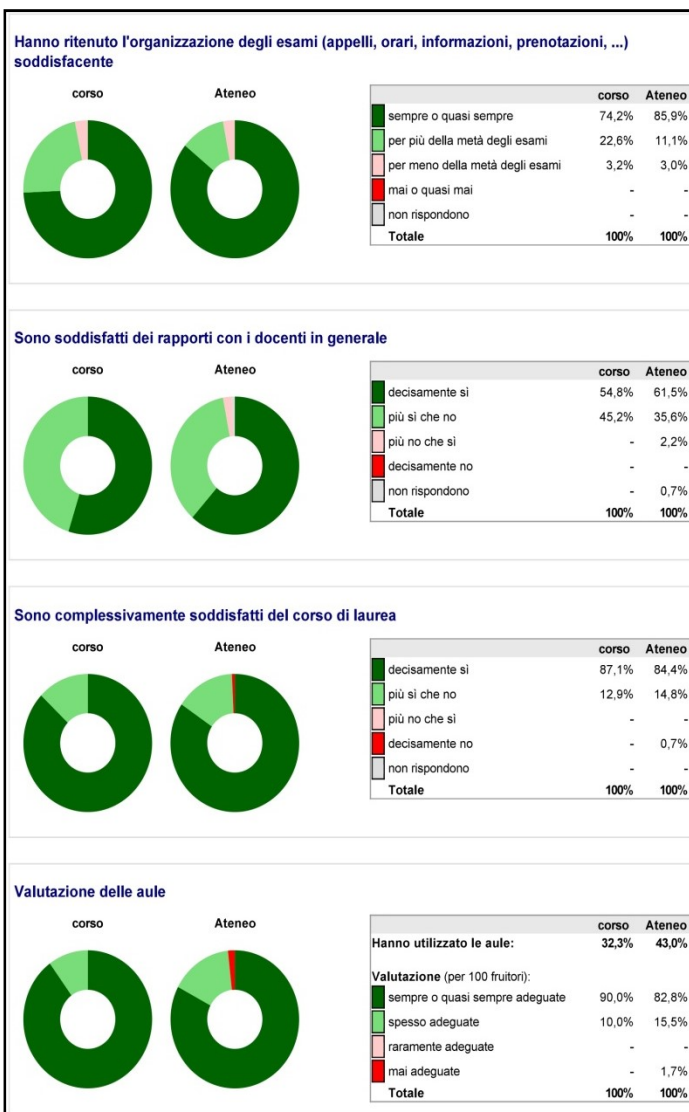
Hanno ritenuto l'organizzazione degli esami (appelli, orari, informazioni, prenotazioni, ...) soddisfacente

corso Ateneo

| | corso | Ateneo |
|---|---|---|
| sempre o quasi sempre | 74,2% | 85,9% |
| per più della metà degli esami | 22,6% | 11,1% |
| per meno della metà degli esami | 3,2% | 3,0% |
| mai o quasi mai | - | - |
| non rispondono | - | - |
| Totale | 100% | 100% |

Sono soddisfatti dei rapporti con i docenti in generale

corso Ateneo

| | corso | Ateneo |
|---|---|---|
| decisamente sì | 54,8% | 61,5% |
| più sì che no | 45,2% | 35,6% |
| più no che sì | - | 2,2% |
| decisamente no | - | - |
| non rispondono | - | 0,7% |
| Totale | 100% | 100% |

Sono complessivamente soddisfatti del corso di laurea

corso Ateneo

| | corso | Ateneo |
|---|---|---|
| decisamente sì | 87,1% | 84,4% |
| più sì che no | 12,9% | 14,8% |
| più no che sì | - | - |
| decisamente no | - | 0,7% |
| non rispondono | - | - |
| Totale | 100% | 100% |

Valutazione delle aule

corso Ateneo

| | corso | Ateneo |
|---|---|---|
| Hanno utilizzato le aule: | 32,3% | 43,0% |
| Valutazione (per 100 fruitori): | | |
| sempre o quasi sempre adeguate | 90,0% | 82,8% |
| spesso adeguate | 10,0% | 15,5% |
| raramente adeguate | - | - |
| mai adeguate | - | 1,7% |
| Totale | 100% | 100% |